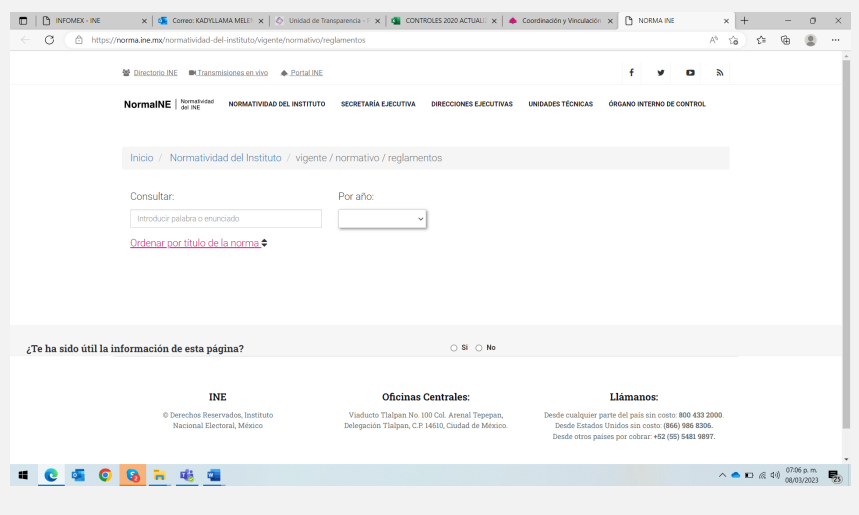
INFOMEX - INE
Correo: KADYLLAMA MELE
Unidad de Transparencia - P
CONTROLES 2020 ACTUALI
Coordinación y Vinculación
NORMA INE

https://norma.ine.mx/normatividad-del-instituto/vigente/normativo/reglamentos

Directorio INE  Transmisiones en vivo  Portal INE

NormaINE | Normatividad del INE  NORMATIVIDAD DEL INSTITUTO  SECRETARÍA EJECUTIVA  DIRECCIONES EJECUTIVAS  UNIDADES TÉCNICAS  ÓRGANO INTERNO DE CONTROL

Inicio / Normatividad del Instituto / vigente / normativo / reglamentos

Consultar:
Introducir palabra o enunciado
Por año:

Ordenar por título de la norma

¿Te ha sido útil la información de esta página?  Sí  No

INE
© Derechos Reservados, Instituto Nacional Electoral, México

Oficinas Centrales:
Viaducto Tlalpan No. 100 Col. Arenal Tepepan, Delegación Tlalpan, C.P. 14610, Ciudad de México.

Llámanos:
Desde cualquier parte del país sin costo: 800 433 2000.
Desde Estados Unidos sin costo: (866) 986 8306.
Desde otros países por cobrar: +52 (55) 5481 9897.

07:06 p. m.
08/03/2023